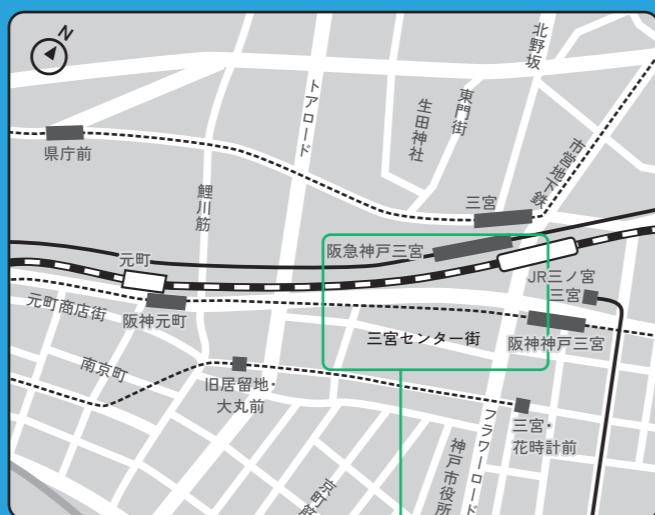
N

北野坂

トアロード

東門街

生田神社

県庁前

市営地下鉄

鯉川筋

三宮

阪急神戸三宮

元町

JR三ノ宮

三宮

元町商店街

阪神元町

三宮センター街

阪神神戸三宮

南京町

旧居留地・大丸前

三宮・花時計前

フラワーロード

神戸市役所

京町筋